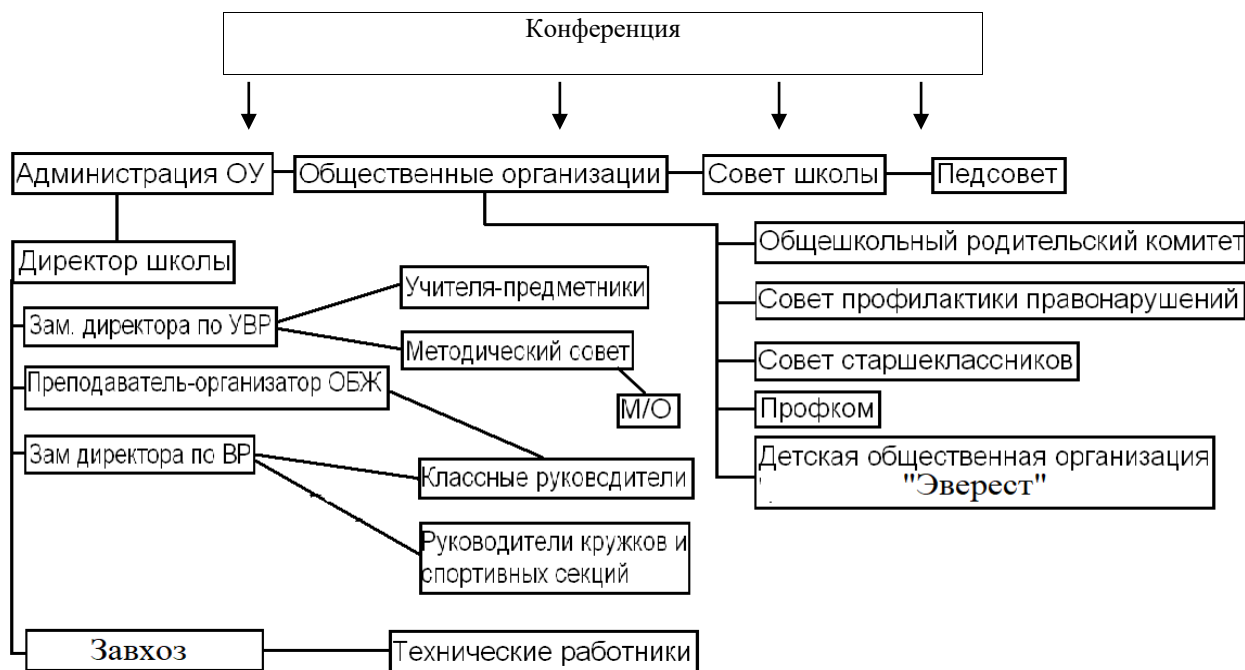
Конференция

Администрация ОУ

Общественные организации

Совет школы

Педсовет

Директор школы

Общешкольный родительский комитет

Учителя-предметники

Зам. директора по УВР

Совет профилактики правонарушений

Методический совет

Совет старшеклассников

Преподаватель-организатор ОБЖ

М/О

Профком

Зам директора по ВР

Классные руковсдители

Детская общественная организация "Эверест"

Руководители кружков и спортивных секций

Завхоз

Технические работники